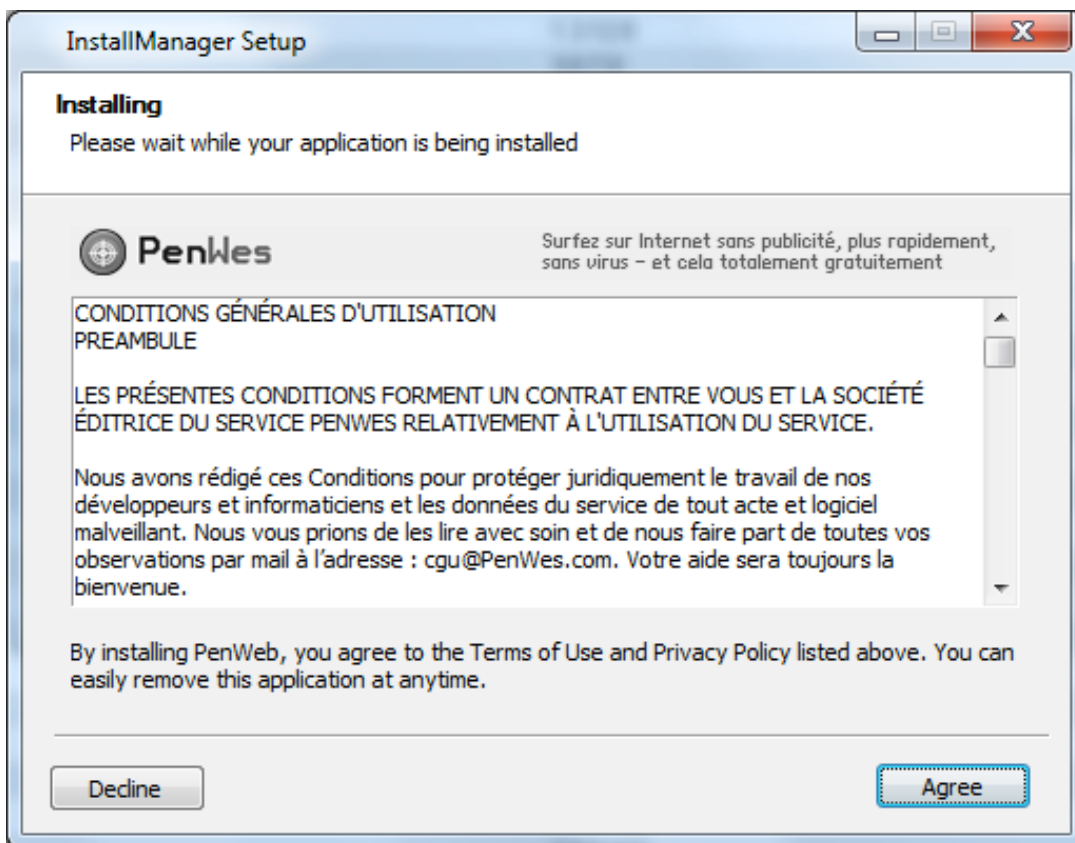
InstallManager Setup

Installing
Please wait while your application is being installed

PenWes

Surfez sur Internet sans publicité, plus rapidement, sans virus – et cela totalement gratuitement

CONDITIONS GÉNÉRALES D'UTILISATION
PREAMBULE

LES PRÉSENTES CONDITIONS FORMENT UN CONTRAT ENTRE VOUS ET LA SOCIÉTÉ ÉDITRICE DU SERVICE PENWES RELATIVEMENT À L'UTILISATION DU SERVICE.

Nous avons rédigé ces Conditions pour protéger juridiquement le travail de nos développeurs et informaticiens et les données du service de tout acte et logiciel malveillant. Nous vous prions de les lire avec soin et de nous faire part de toutes vos observations par mail à l'adresse : cgu@PenWes.com. Votre aide sera toujours la bienvenue.

By installing PenWeb, you agree to the Terms of Use and Privacy Policy listed above. You can easily remove this application at anytime.

Decline

Agree